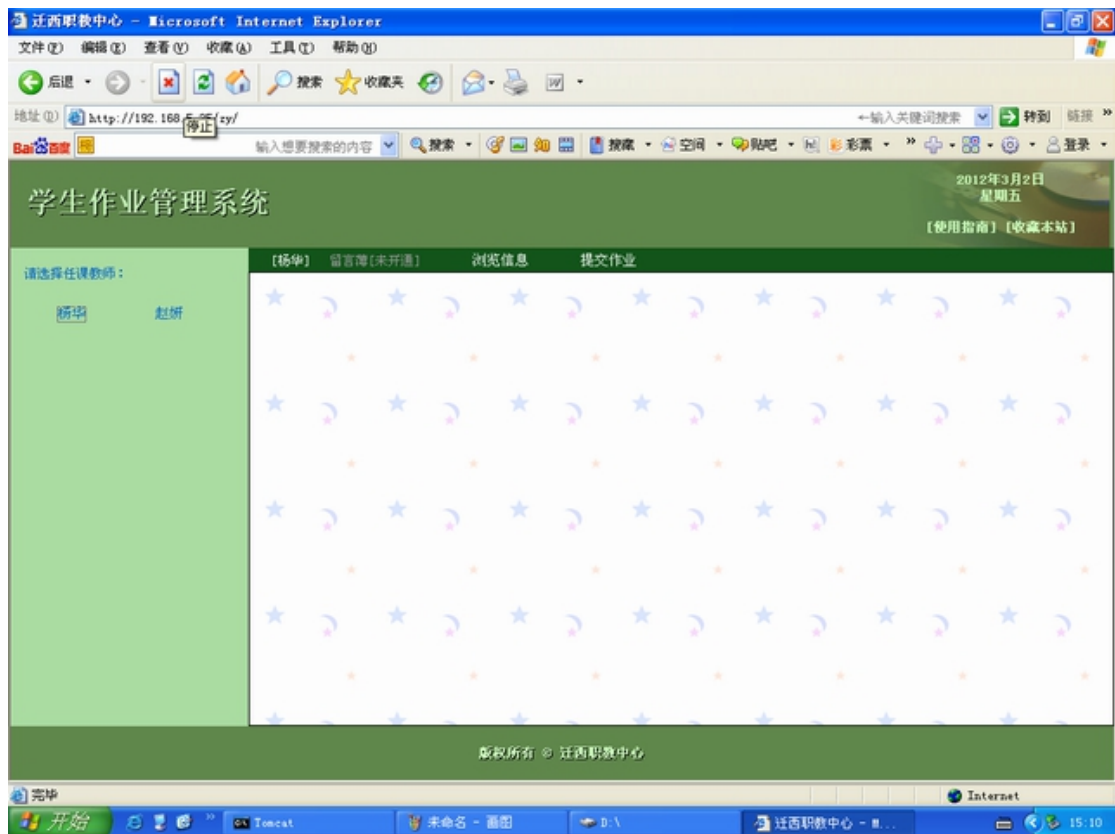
迁西职教中心 - Microsoft Internet Explorer

文件(F) 编辑(E) 查看(V) 收藏(A) 工具(T) 帮助(H)

后退 · 搜索 收藏夹

地址(D) http://192.168.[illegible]/zy/ 停止

←输入关键词搜索 转到 链接 »

Bai百度 输入想要搜索的内容 搜索 · 搜藏 · 空间 · 贴吧 · 彩票 · » · 登录 ·

学生作业管理系统

2012年3月2日
星期五

[使用指南] [收藏本站]

请选择任课教师：

杨华 赵妍

[杨华] 留言簿[未开通] 浏览信息 提交作业

版权所有 © 迁西职教中心

完毕

Internet

开始 Tomcat 未命名 - 画图 D:\ 迁西职教中心 - M... 15:10